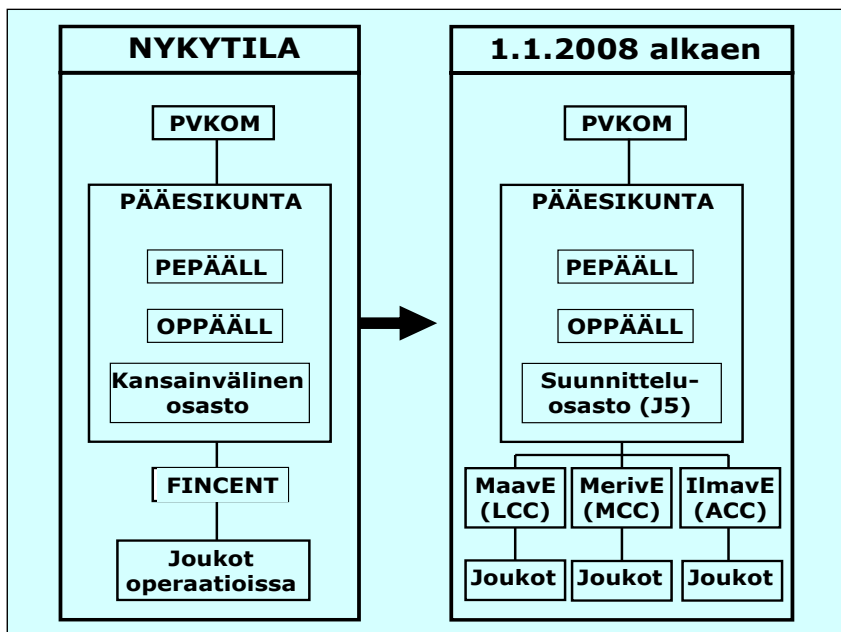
NYKYTILA

PVKOM

PÄÄESIKUNTA

PEPÄÄLL

OPPÄÄLL

Kansainvälinen osasto

FINCENT

Joukot operaatioissa

1.1.2008 alkaen

PVKOM

PÄÄESIKUNTA

PEPÄÄLL

OPPÄÄLL

Suunnittelu-osasto (J5)

MaavE (LCC)

MerivE (MCC)

IlmavE (ACC)

Joukot

Joukot

Joukot